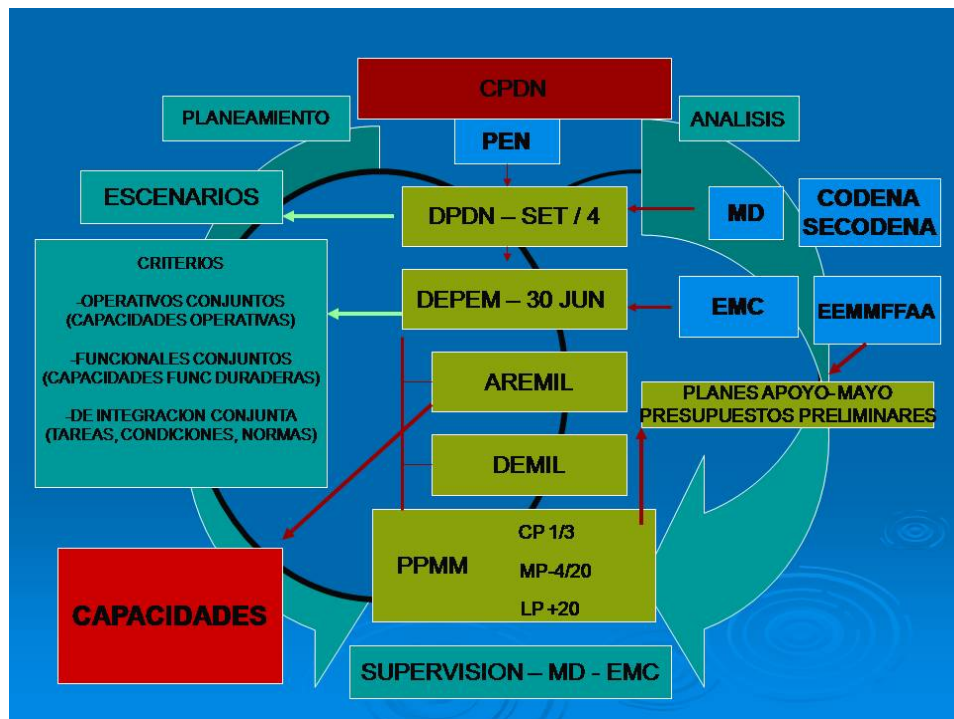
CPDN

PLANEAMIENTO

ANALISIS

PEN

ESCENARIOS

DPDN – SET / 4

MD

CODENA
SECODENA

CRITERIOS

-OPERATIVOS CONJUNTOS
(CAPACIDADES OPERATIVAS)

-FUNCIONALES CONJUNTOS
(CAPACIDADES FUNC DURADERAS)

-DE INTEGRACION CONJUNTA
(TAREAS, CONDICIONES, NORMAS)

DEPEM – 30 JUN

EMC

EEMMFFAA

AREMIL

PLANES APOYO- MAYO
PRESUPUESTOS PRELIMINARES

DEMIL

PPMM

CP 1/3

MP-4/20

LP +20

CAPACIDADES

SUPERVISION – MD - EMC